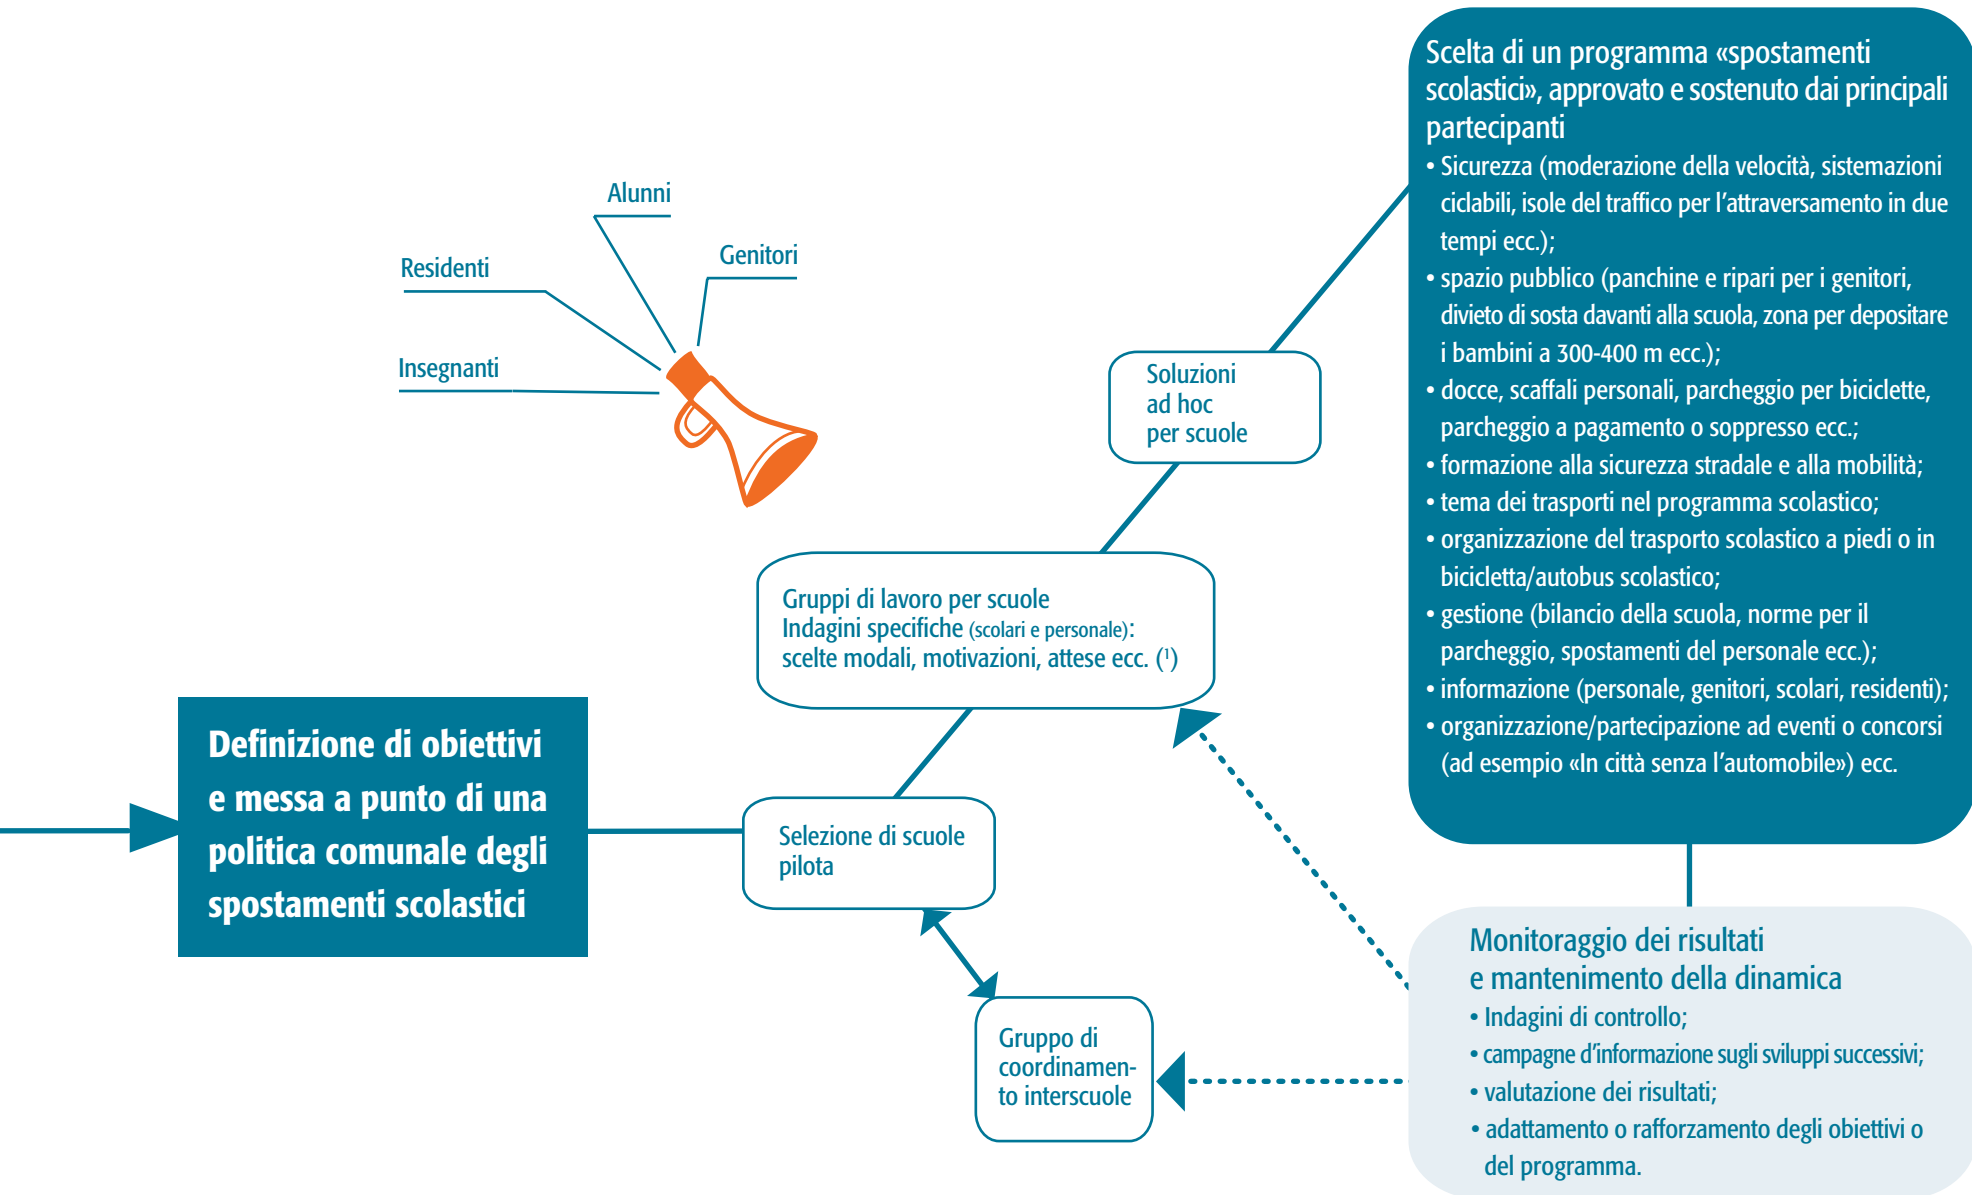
Alunni

Residenti

Genitori

Insegnanti

Scelta di un programma «spostamenti scolastici», approvato e sostenuto dai principali partecipanti
• Sicurezza (moderazione della velocità, sistemazioni ciclabili, isole del traffico per l'attraversamento in due tempi ecc.);
• spazio pubblico (panchine e ripari per i genitori, divieto di sosta davanti alla scuola, zona per depositare i bambini a 300-400 m ecc.);
• docce, scaffali personali, parcheggio per biciclette, parcheggio a pagamento o soppresso ecc.;
• formazione alla sicurezza stradale e alla mobilità;
• tema dei trasporti nel programma scolastico;
• organizzazione del trasporto scolastico a piedi o in bicicletta/autobus scolastico;
• gestione (bilancio della scuola, norme per il parcheggio, spostamenti del personale ecc.);
• informazione (personale, genitori, scolari, residenti);
• organizzazione/partecipazione ad eventi o concorsi (ad esempio «In città senza l'automobile») ecc.

Soluzioni ad hoc per scuole

Gruppi di lavoro per scuole
Indagini specifiche (scolari e personale): scelte modali, motivazioni, attese ecc. ($^1$)

Definizione di obiettivi e messa a punto di una politica comunale degli spostamenti scolastici

Selezione di scuole pilota

Gruppo di coordinamento interscuole

Monitoraggio dei risultati e mantenimento della dinamica
• Indagini di controllo;
• campagne d'informazione sugli sviluppi successivi;
• valutazione dei risultati;
• adattamento o rafforzamento degli obiettivi o del programma.